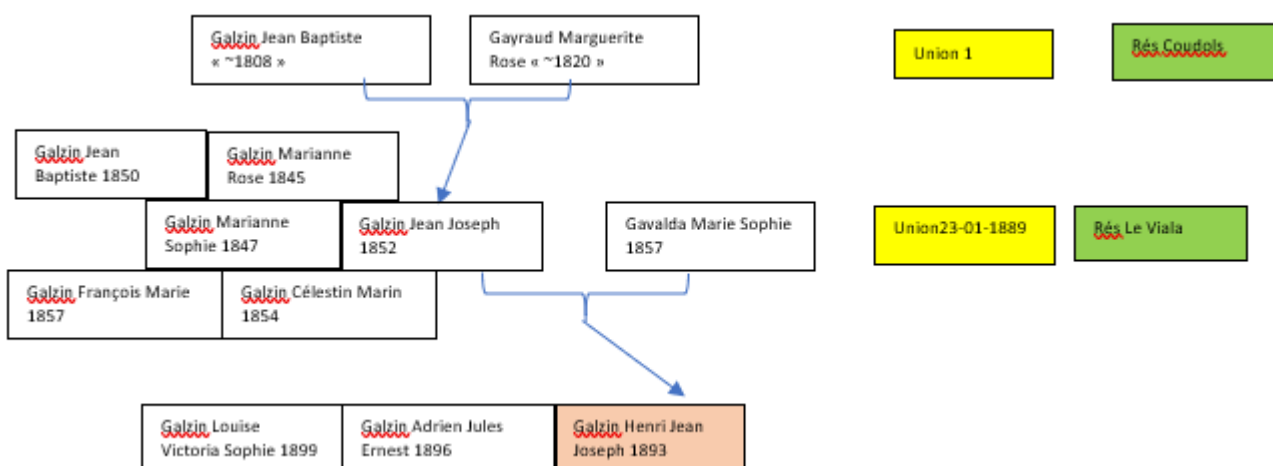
Galzin Jean Baptiste « ~1808 »

Gayraud Marguerite Rose « ~1820 »

Union 1

Rés Coudols

Galzin Jean Baptiste 1850

Galzin Marianne Rose 1845

Galzin Marianne Sophie 1847

Galzin Jean Joseph 1852

Gavalda Marie Sophie 1857

Union23-01-1889

Rés Le Viala

Galzin François Marie 1857

Galzin Célestin Marin 1854

Galzin Louise Victoria Sophie 1899

Galzin Adrien Jules Ernest 1896

Galzin Henri Jean Joseph 1893